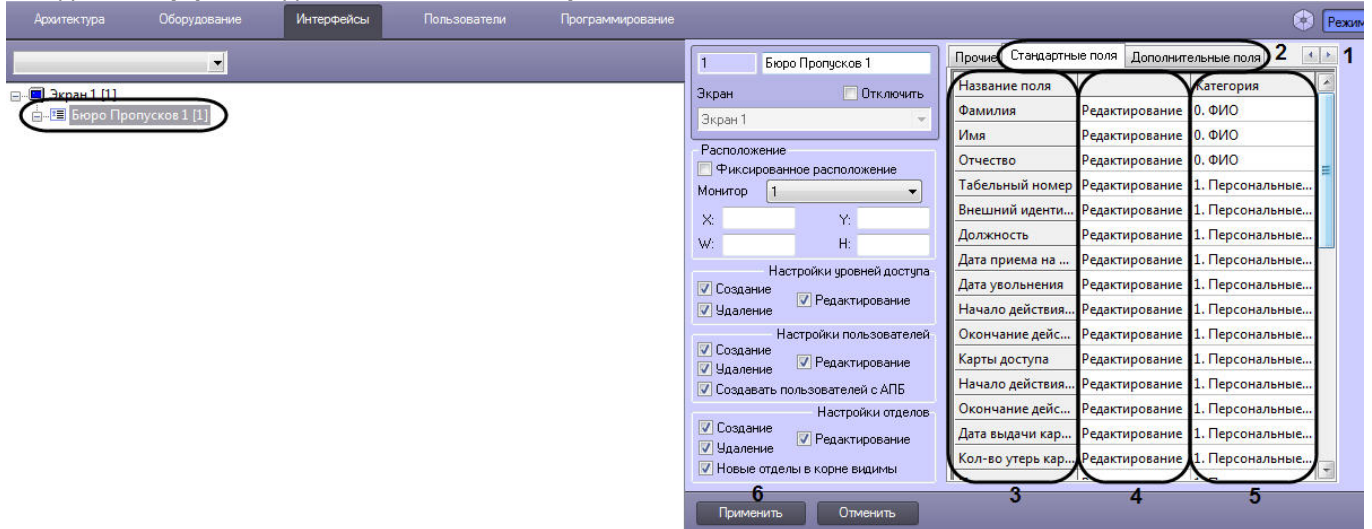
Архитектура Оборудование Интерфейсы Пользователи Программирование Режим

Экран 1 [1]
Бюро Пропусков 1 [1]

1 Бюро Пропусков 1
Экран Отключить
Экран 1

Расположение
Фиксированное расположение
Монитор 1
X: Y:
W: H:

Настройки уровней доступа
Создание
Удаление
Редактирование

Настройки пользователей
Создание
Удаление
Редактирование
Создавать пользователей с АПБ

Настройки отделов
Создание
Удаление
Редактирование
Новые отделы в корне видимы

Прочие Стандартные поля Дополнительные поля 2 1

| Название поля | | Категория |
|---|---|---|
| Фамилия | Редактирование | 0. ФИО |
| Имя | Редактирование | 0. ФИО |
| Отчество | Редактирование | 0. ФИО |
| Табельный номер | Редактирование | 1. Персональные... |
| Внешний иденти... | Редактирование | 1. Персональные... |
| Должность | Редактирование | 1. Персональные... |
| Дата приема на ... | Редактирование | 1. Персональные... |
| Дата увольнения | Редактирование | 1. Персональные... |
| Начало действия... | Редактирование | 1. Персональные... |
| Окончание дейс... | Редактирование | 1. Персональные... |
| Карты доступа | Редактирование | 1. Персональные... |
| Начало действия... | Редактирование | 1. Персональные... |
| Окончание дейс... | Редактирование | 1. Персональные... |
| Дата выдачи кар... | Редактирование | 1. Персональные... |
| Кол-во утерь кар... | Редактирование | 1. Персональные... |

6 3 4 5

Применить Отменить